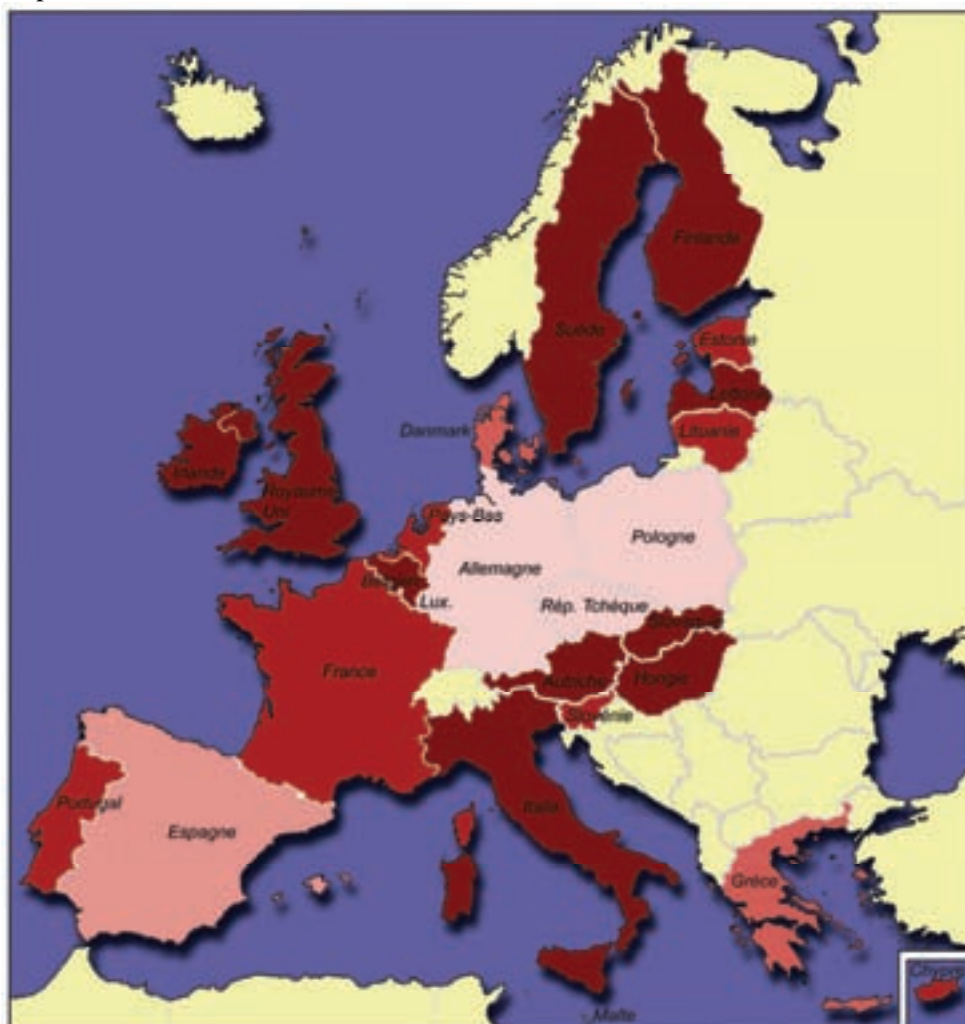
Finlande

Suède

Estonie

Lettonie

Lituanie

Danmark

Irlande

Royaume-Uni

Pays-Bas

Pologne

Allemagne

Belgique

Lux.

Rép. Tchèque

Slovaquie

France

Autriche

Hongrie

Slovénie

Portugal

Espagne

Italie

Grèce

Chypre

Malte